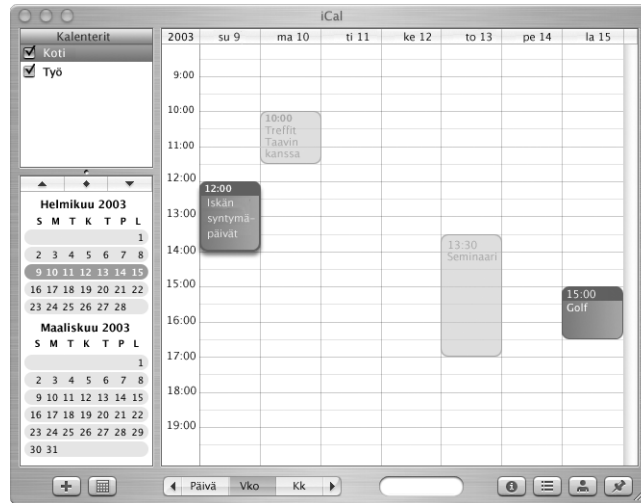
iCal

Kalenterit
Koti
Työ

Helmikuu 2003
S M T K T P L
1
2 3 4 5 6 7 8
9 10 11 12 13 14 15
16 17 18 19 20 21 22
23 24 25 26 27 28

Maaliskuu 2003
S M T K T P L
1
2 3 4 5 6 7 8
9 10 11 12 13 14 15
16 17 18 19 20 21 22
23 24 25 26 27 28 29
30 31

| 2003 | su 9 | ma 10 | ti 11 | ke 12 | to 13 | pe 14 | la 15 |
|---|---|---|---|---|---|---|---|

9:00
10:00
11:00
12:00
13:00
14:00
15:00
16:00
17:00
18:00
19:00

10:00 Treffit Taavin kanssa

12:00 Iskän syntymäpäivät

13:30 Seminaari

15:00 Golf

Päivä Vko Kk